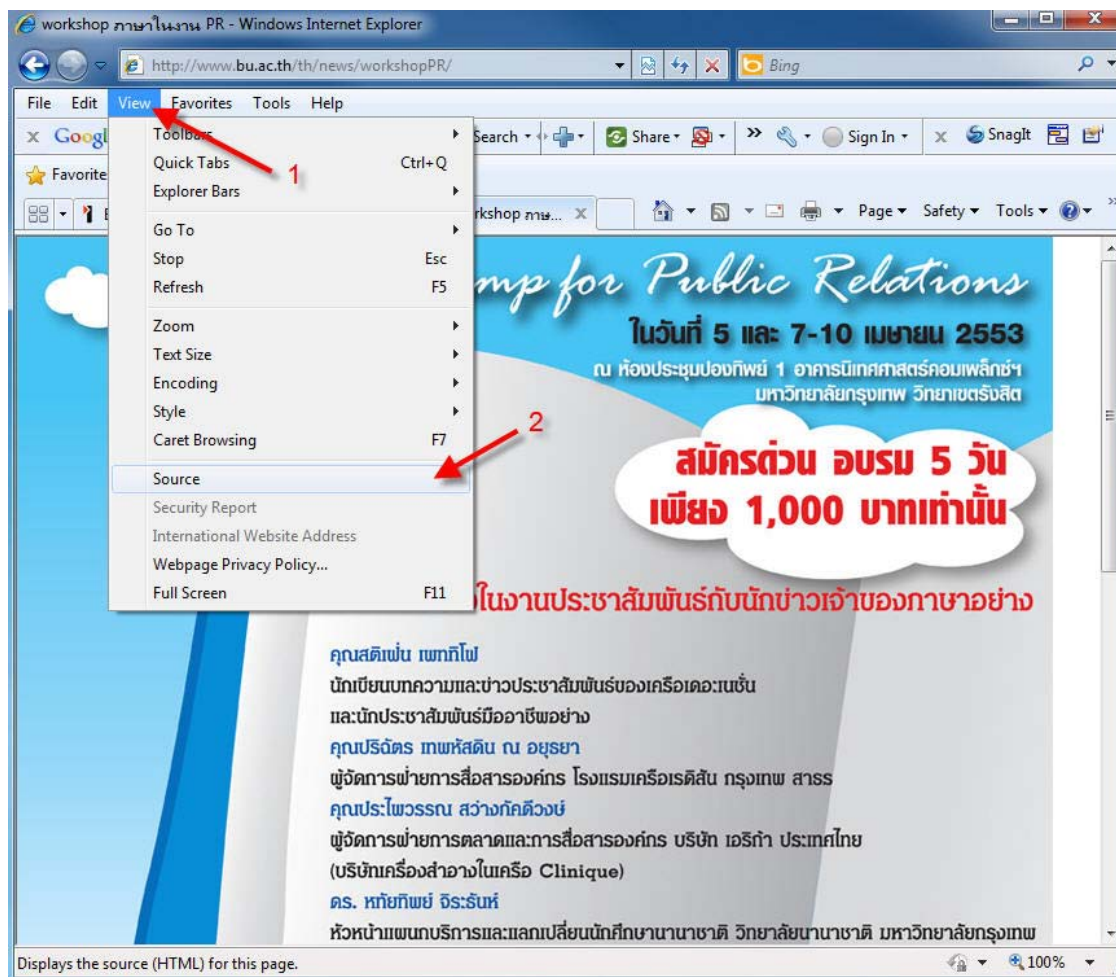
workshop ภาษาในงาน PR - Windows Internet Explorer

http://www.bu.ac.th/th/news/workshopPR/

Bing

File Edit View Favorites Tools Help

Googl

Search

Share

Sign In

SnagIt

Favorite

rkshop ภาษ...

Page ▾ Safety ▾ Tools ▾

Toolbars
Quick Tabs Ctrl+Q
Explorer Bars
Go To
Stop Esc
Refresh F5
Zoom
Text Size
Encoding
Style
Caret Browsing F7
Source
Security Report
International Website Address
Webpage Privacy Policy...
Full Screen F11

1

2

mp for Public Relations

ในวันที่ 5 และ 7-10 เมษายน 2553

ณ ห้องประชุมปองทิพย์ 1 อาคารนิเทศศาสตร์คอมเพล็กซ์ฯ มหาวิทยาลัยกรุงเทพ วิทยาเขตรังสิต

สมัครด่วน อบรม 5 วัน เพียง 1,000 บาทเท่านั้น

ในงานประชาสัมพันธ์กับนักข่าวเจ้าของภาษาอย่าง

คุณสตีเฟ่น เพทที่โฟ
นักเขียนบทความและข่าวประชาสัมพันธ์ของเครือเดอะเนชั่น และนักประชาสัมพันธ์มืออาชีพอย่าง
คุณปริฉัตร เทพหัสดิน ณ อยุธยา
ผู้จัดการฝ่ายการสื่อสารองค์กร โรงแรมเครือเรดิสัน กรุงเทพ สารร
คุณประไพวรรณ สว่างกัลดิวงษ์
ผู้จัดการฝ่ายการตลาดและการสื่อสารองค์กร บริษัท เอริก้า ประเทศไทย (บริษัทเครื่องสำอางในเครือ Clinique)
ดร. หทัยทิพย์ จิระธันห์
หัวหน้าแผนกบริการและแลกเปลี่ยนนักศึกษานานาชาติ วิทยาลัยนานาชาติ มหาวิทยาลัยกรุงเทพ

Displays the source (HTML) for this page.

100%